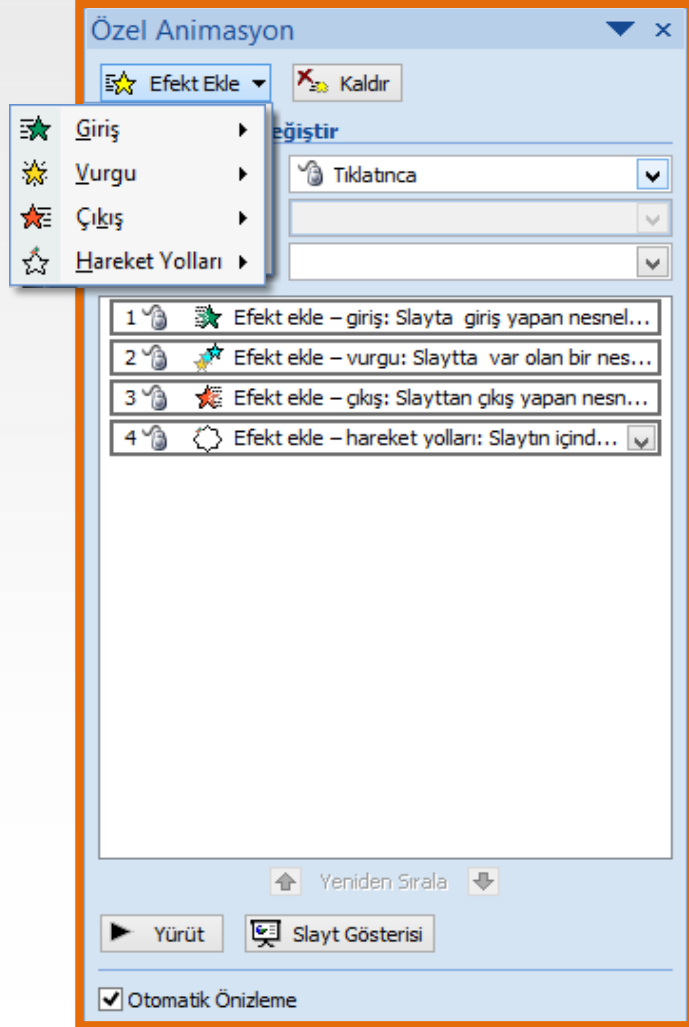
Özel Animasyon

Efekt Ekle

Kaldır

Giriş

Vurgu

Çıkış

Hareket Yolları

eğiştir

Tıklatınca

1 Efekt ekle – giriş: Slayta giriş yapan nesnel...

2 Efekt ekle – vurgu: Slaytta var olan bir nes...

3 Efekt ekle – çıkış: Slayttan çıkış yapan nesn...

4 Efekt ekle – hareket yolları: Slaytın içind...

Yeniden Sırala

Yürüt

Slayt Gösterisi

Otomatik Önizleme